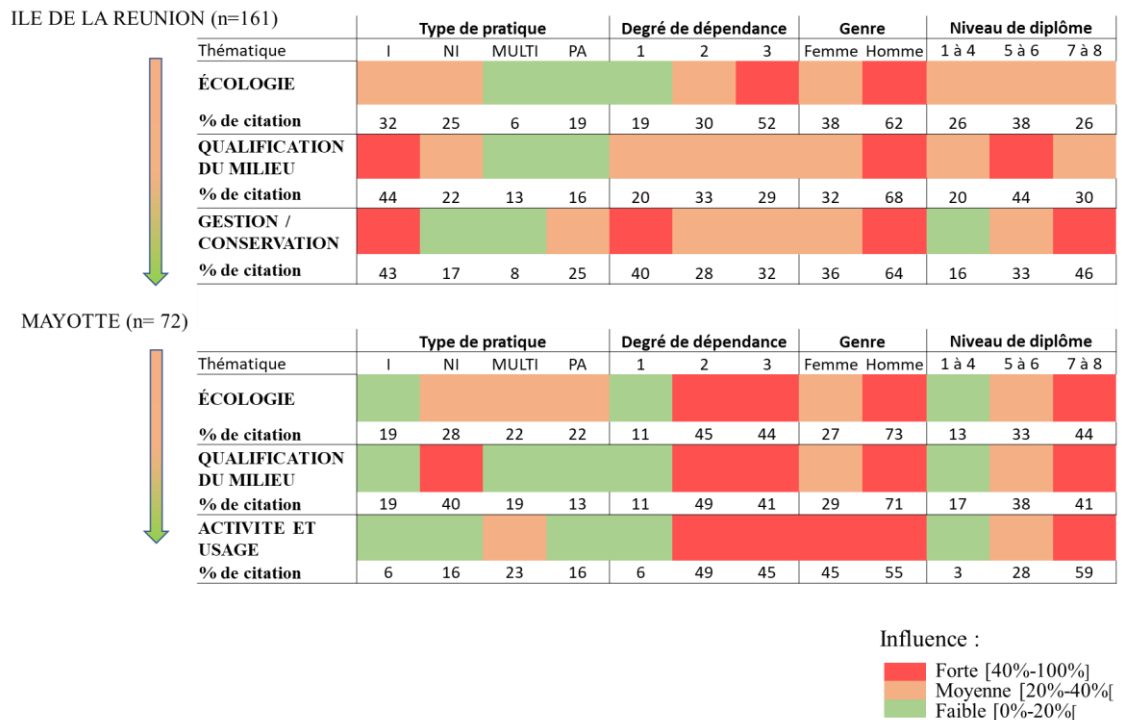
ILE DE LA REUNION (n=161)

| | Type de pratique | | | | Degré de dépendance | | | Genre | | Niveau de diplôme | | |
|---|---|---|---|---|---|---|---|---|---|---|---|---|
| Thématique | I | NI | MULTI | PA | 1 | 2 | 3 | Femme | Homme | 1 à 4 | 5 à 6 | 7 à 8 |
| ÉCOLOGIE | | | | | | | | | | | | |
| % de citation | 32 | 25 | 6 | 19 | 19 | 30 | 52 | 38 | 62 | 26 | 38 | 26 |
| QUALIFICATION DU MILIEU | | | | | | | | | | | | |
| % de citation | 44 | 22 | 13 | 16 | 20 | 33 | 29 | 32 | 68 | 20 | 44 | 30 |
| GESTION / CONSERVATION | | | | | | | | | | | | |
| % de citation | 43 | 17 | 8 | 25 | 40 | 28 | 32 | 36 | 64 | 16 | 33 | 46 |

MAYOTTE (n= 72)

| | Type de pratique | | | | Degré de dépendance | | | Genre | | Niveau de diplôme | | |
|---|---|---|---|---|---|---|---|---|---|---|---|---|
| Thématique | I | NI | MULTI | PA | 1 | 2 | 3 | Femme | Homme | 1 à 4 | 5 à 6 | 7 à 8 |
| ÉCOLOGIE | | | | | | | | | | | | |
| % de citation | 19 | 28 | 22 | 22 | 11 | 45 | 44 | 27 | 73 | 13 | 33 | 44 |
| QUALIFICATION DU MILIEU | | | | | | | | | | | | |
| % de citation | 19 | 40 | 19 | 13 | 11 | 49 | 41 | 29 | 71 | 17 | 38 | 41 |
| ACTIVITE ET USAGE | | | | | | | | | | | | |
| % de citation | 6 | 16 | 23 | 16 | 6 | 49 | 45 | 45 | 55 | 3 | 28 | 59 |

Influence :
Forte [40%-100%]
Moyenne [20%-40%[
Faible [0%-20%[